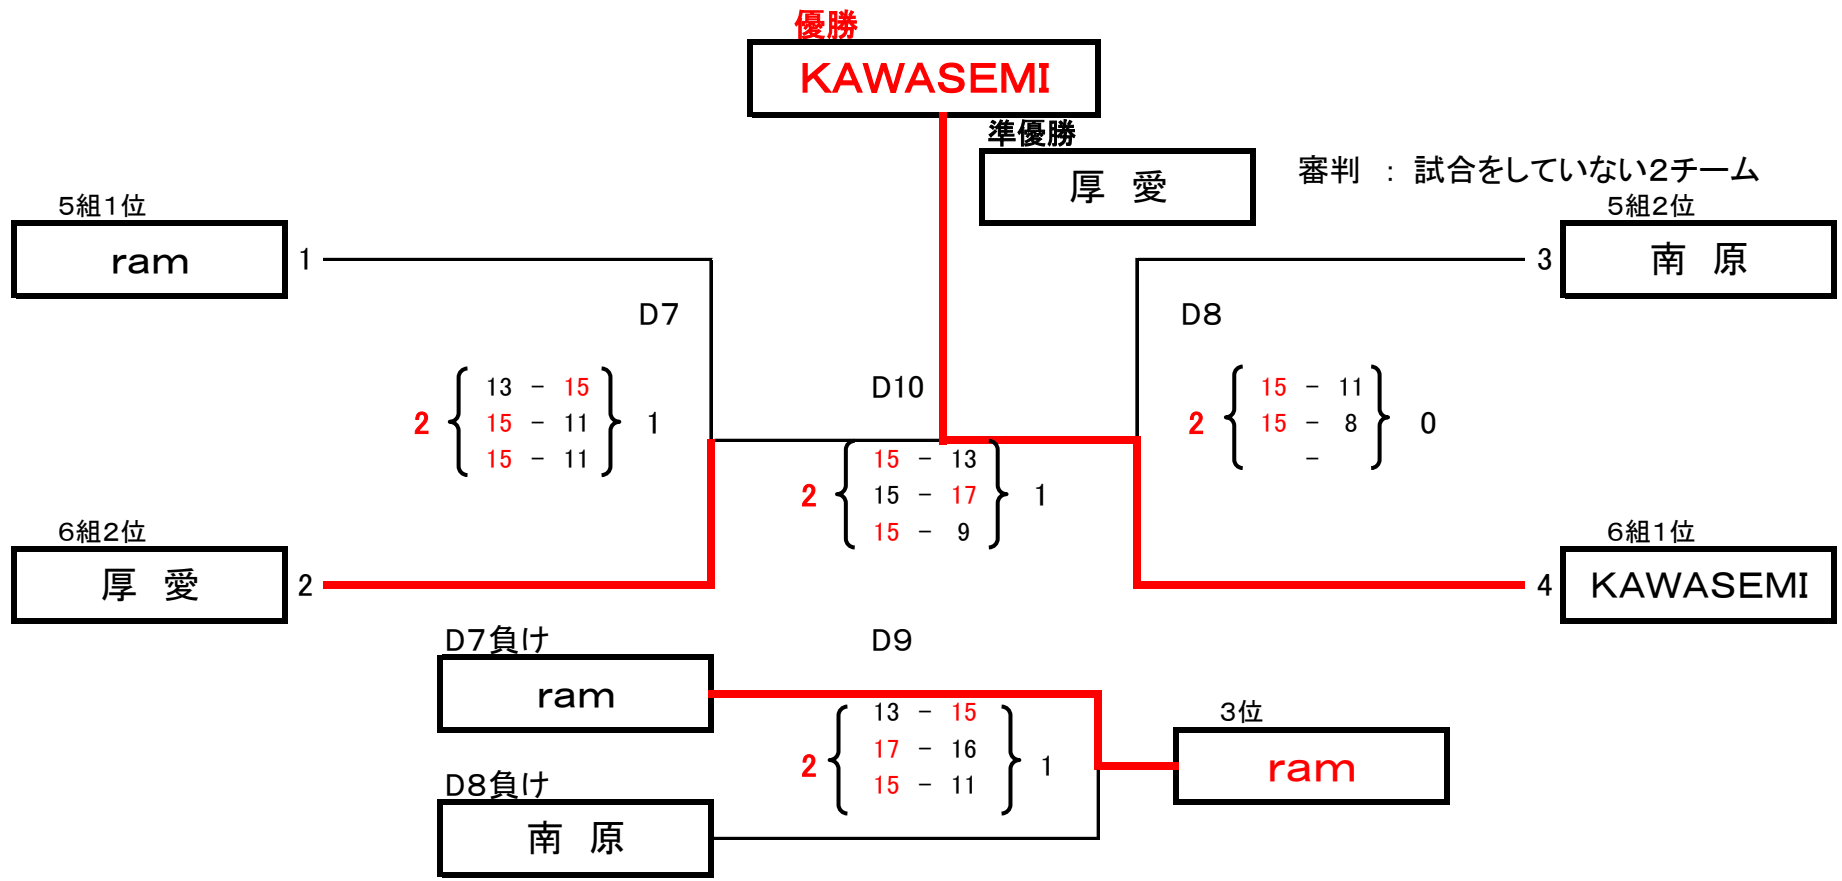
優勝

KAWASEMI

準優勝

厚　愛

審判　：　試合をしていない2チーム

5組1位

ram

1

D7

2

| 13 | − | 15 |
|---|---|---|
| 15 | − | 11 |
| 15 | − | 11 |

1

6組2位

厚　愛

2

D10

2

| 15 | − | 13 |
|---|---|---|
| 15 | − | 17 |
| 15 | − | 9 |

1

5組2位

南　原

3

D8

2

| 15 | − | 11 |
|---|---|---|
| 15 | − | 8 |
|  | − |  |

0

6組1位

KAWASEMI

4

D7負け

ram

D9

2

| 13 | − | 15 |
|---|---|---|
| 17 | − | 16 |
| 15 | − | 11 |

1

3位

ram

D8負け

南　原